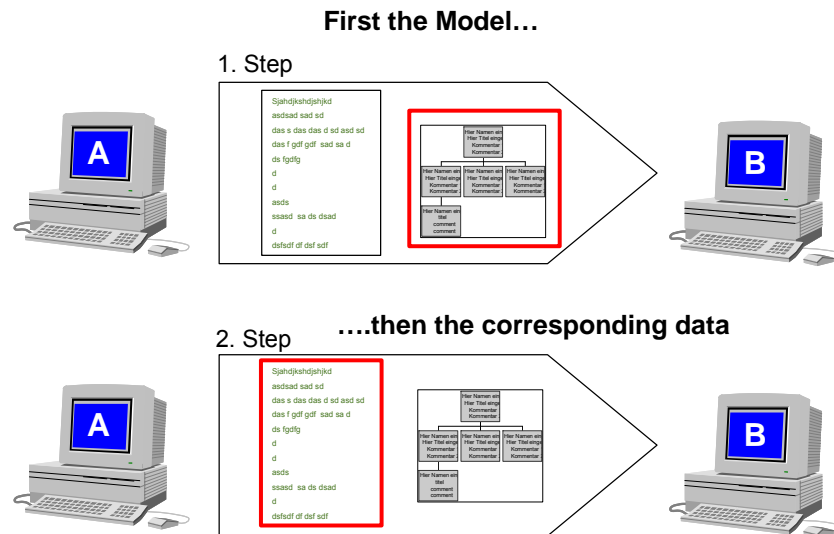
First the Model…

1. Step

A

Sjahdjkshdjshjkd
asdsad sad sd
das s das das d sd asd sd
das f gdf gdf sad sa d
ds fgdfg
d
d
asds
ssasd sa ds dsad
d
dsfsdf df dsf sdf

Hier Namen ein
Hier Titel eingeben
Kommentar
Kommentar

Hier Namen ein
Hier Titel eingeben
Kommentar
Kommentar

Hier Namen ein
Hier Titel eingeben
Kommentar
Kommentar

Hier Namen ein
Hier Titel eingeben
Kommentar
Kommentar

Hier Namen ein
titel
comment
comment

B

….then the corresponding data

2. Step

A

Sjahdjkshdjshjkd
asdsad sad sd
das s das das d sd asd sd
das f gdf gdf sad sa d
ds fgdfg
d
d
asds
ssasd sa ds dsad
d
dsfsdf df dsf sdf

Hier Namen ein
Hier Titel eingeben
Kommentar
Kommentar

Hier Namen ein
Hier Titel eingeben
Kommentar
Kommentar

Hier Namen ein
Hier Titel eingeben
Kommentar
Kommentar

Hier Namen ein
Hier Titel eingeben
Kommentar
Kommentar

Hier Namen ein
titel
comment
comment

B